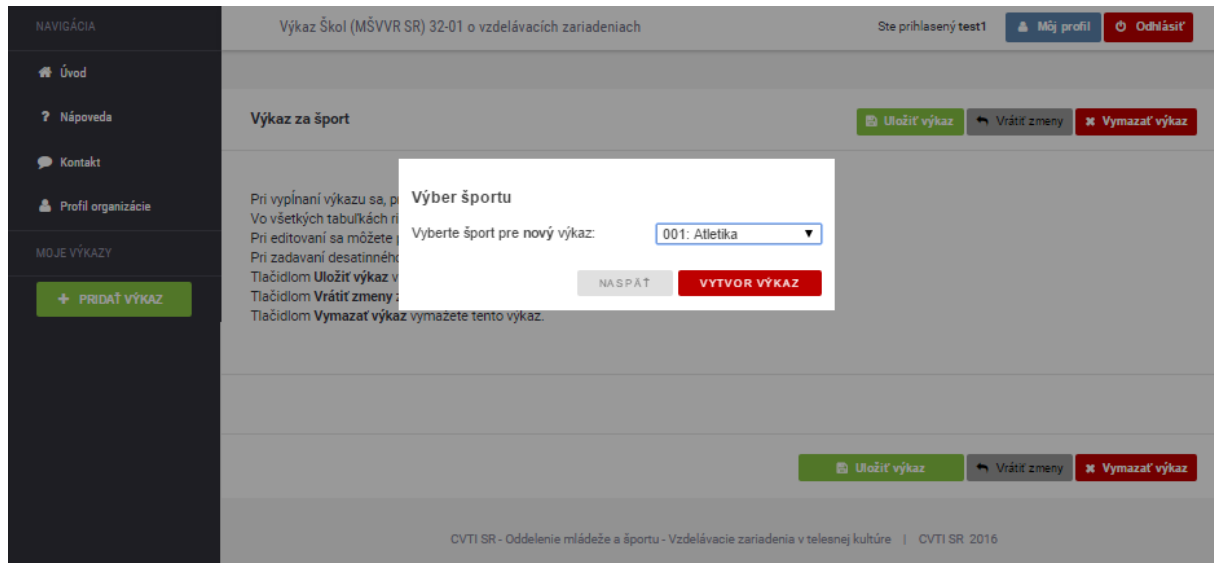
NAVIGÁCIA

Úvod

? Nápoveda

Kontakt

Profil organizácie

MOJE VÝKAZY

+ PRIDAŤ VÝKAZ

Výkaz Škol (MŠVVR SR) 32-01 o vzdelávacích zariadeniach

Ste prihlasený test1

Môj profil

Odhlásiť

Výkaz za šport

Uložiť výkaz

Vrátiť zmeny

Vymazať výkaz

Pri vypĺnaní výkazu sa, p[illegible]
Vo všetkých tabuľkách ri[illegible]
Pri editovaní sa môžete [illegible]
Pri zadavaní desatinnéh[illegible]
Tlačidlom **Uložiť výkaz** v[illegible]
Tlačidlom **Vrátiť zmeny** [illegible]
Tlačidlom **Vymazať výkaz** vymažete tento výkaz.

Výber športu

Vyberte šport pre **nový** výkaz:

001: Atletika

NASPÄŤ

VYTVOR VÝKAZ

Uložiť výkaz

Vrátiť zmeny

Vymazať výkaz

CVTI SR - Oddelenie mládeže a športu - Vzdelávacie zariadenia v telesnej kultúre | CVTI SR 2016